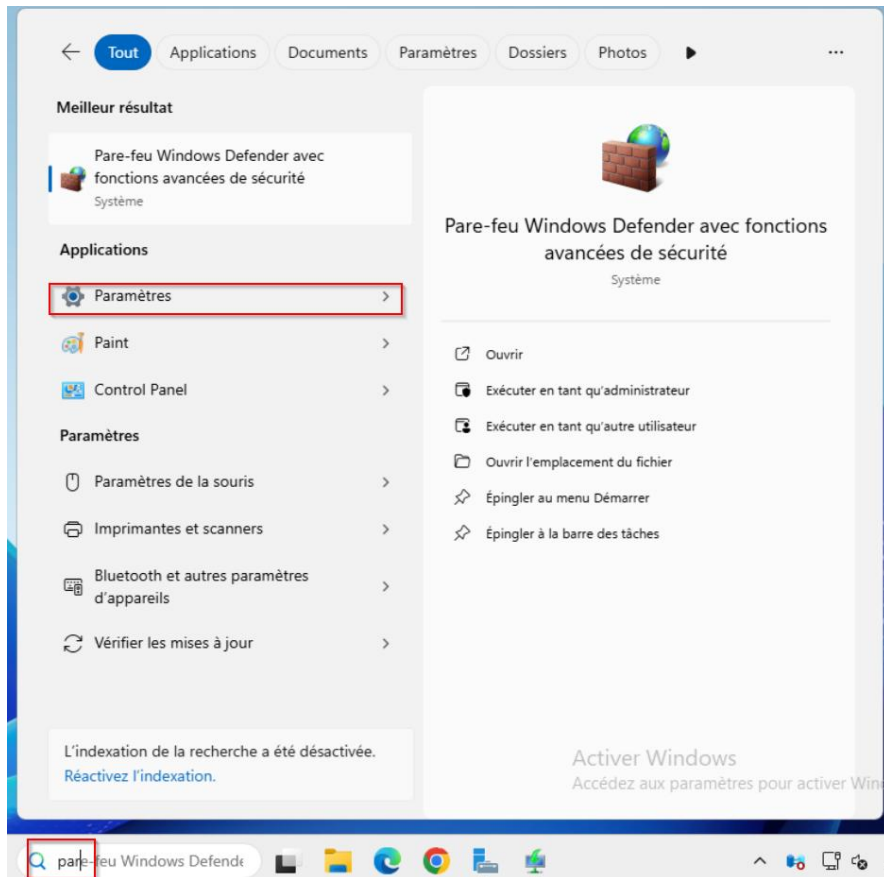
Tout Applications Documents Paramètres Dossiers Photos ...

Meilleur résultat

Pare-feu Windows Defender avec fonctions avancées de sécurité
Système

Applications

Paramètres >

Paint >

Control Panel >

Paramètres

Paramètres de la souris >

Imprimantes et scanners >

Bluetooth et autres paramètres d'appareils >

Vérifier les mises à jour >

L'indexation de la recherche a été désactivée.
Réactivez l'indexation.

Pare-feu Windows Defender avec fonctions avancées de sécurité
Système

Ouvrir

Exécuter en tant qu'administrateur

Exécuter en tant qu'autre utilisateur

Ouvrir l'emplacement du fichier

Épingler au menu Démarrer

Épingler à la barre des tâches

Activer Windows
Accédez aux paramètres pour activer Win

pare-feu Windows Defende